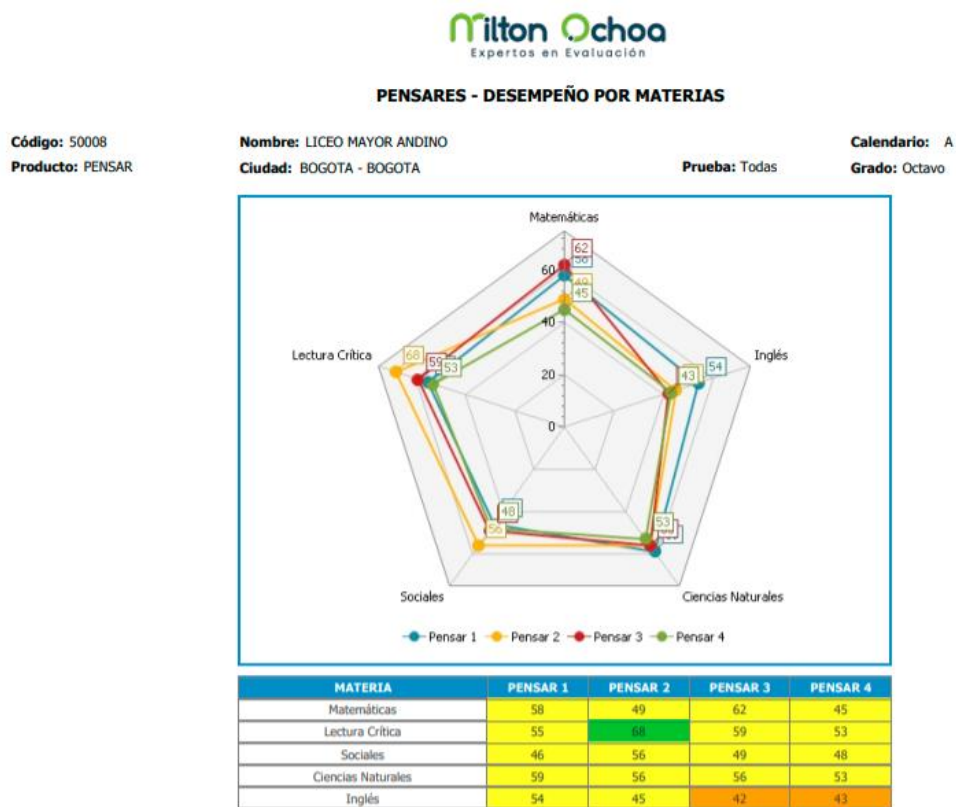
Milton Ochoa
Expertos en Evaluación

PENSARES - DESEMPEÑO POR MATERIAS

Código: 50008
Producto: PENSAR

Nombre: LICEO MAYOR ANDINO
Ciudad: BOGOTA - BOGOTA

Prueba: Todas

Calendario: A
Grado: Octavo

Matemáticas
62
58
49
45
60
40
20
0
Inglés
54
43
Lectura Crítica
68
59
53
Sociales
48
56
Ciencias Naturales
53

Pensar 1 Pensar 2 Pensar 3 Pensar 4

| MATERIA | PENSAR 1 | PENSAR 2 | PENSAR 3 | PENSAR 4 |
|---|---|---|---|---|
| Matemáticas | 58 | 49 | 62 | 45 |
| Lectura Crítica | 55 | 68 | 59 | 53 |
| Sociales | 46 | 56 | 49 | 48 |
| Ciencias Naturales | 59 | 56 | 56 | 53 |
| Inglés | 54 | 45 | 42 | 43 |